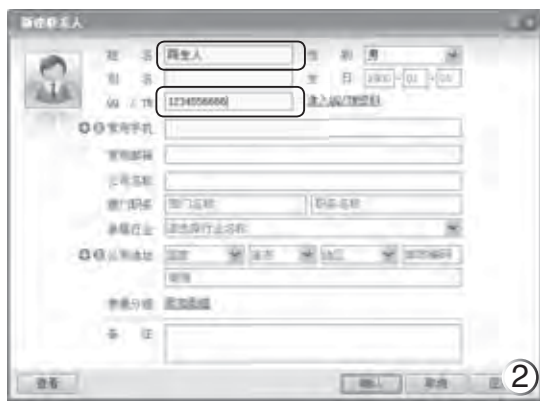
新建联系人

姓　名 薛先人
性　别 男
别　名
生　日 1900 - 01 - 01
QQ/飞信 1234556666
添入QQ/飞信好友
常用手机
常用邮箱
公司名称
部门/职务 部门名称 职务名称
所属行业 请选择行业名称
公司地址 国家 省市 地区 邮政编码
街道
所属分组 添加分组
备　注

查看
确定 取消
②